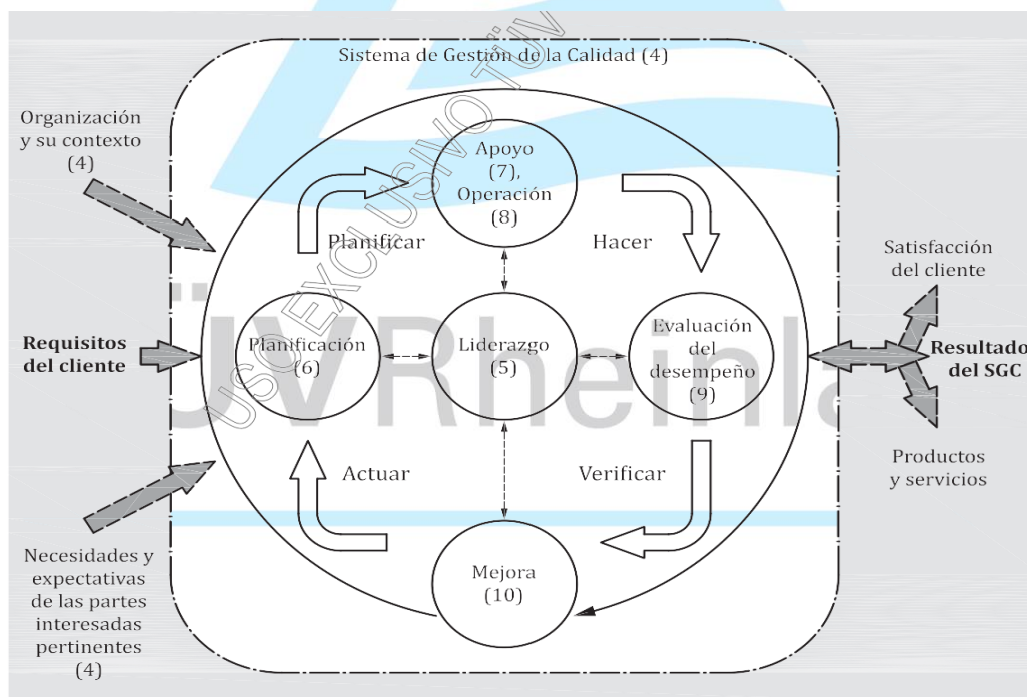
Sistema de Gestión de la Calidad (4)

Organización y su contexto (4)

Requisitos del cliente

Necesidades y expectativas de las partes interesadas pertinentes (4)

Apoyo (7), Operación (8)

Planificar

Hacer

Planificación (6)

Liderazgo (5)

Evaluación del desempeño (9)

Actuar

Verificar

Mejora (10)

Satisfacción del cliente

Resultado del SGC

Productos y servicios

USO EXCLUSIVO TÜV

TÜVRheinla